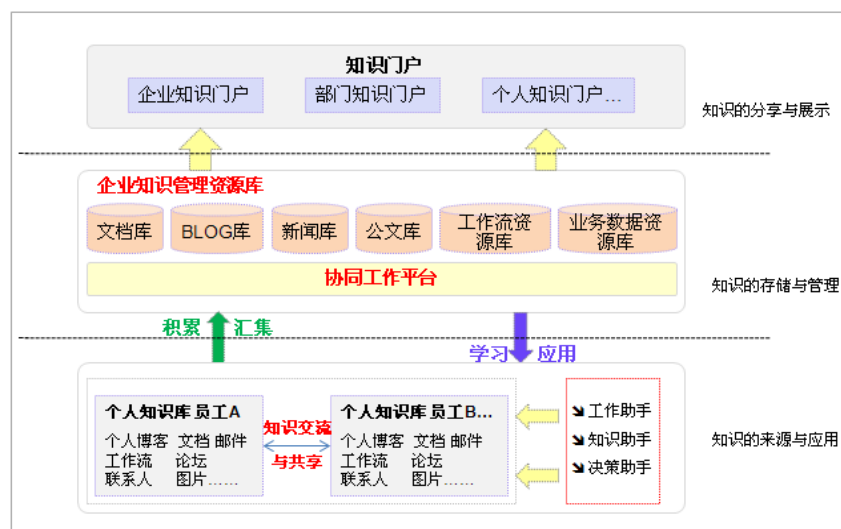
知识门户

企业知识门户　部门知识门户　个人知识门户…

知识的分享与展示

企业知识管理资源库

文档库　BLOG库　新闻库　公文库　工作流资源库　业务数据资源库

协同工作平台

知识的存储与管理

积累　汇集

学习　应用

个人知识库 员工A
个人博客 文档 邮件
工作流 论坛
联系人 图片……

知识交流
与共享

个人知识库 员工B…
个人博客 文档 邮件
工作流 论坛
联系人 图片……

工作助手
知识助手
决策助手

知识的来源与应用